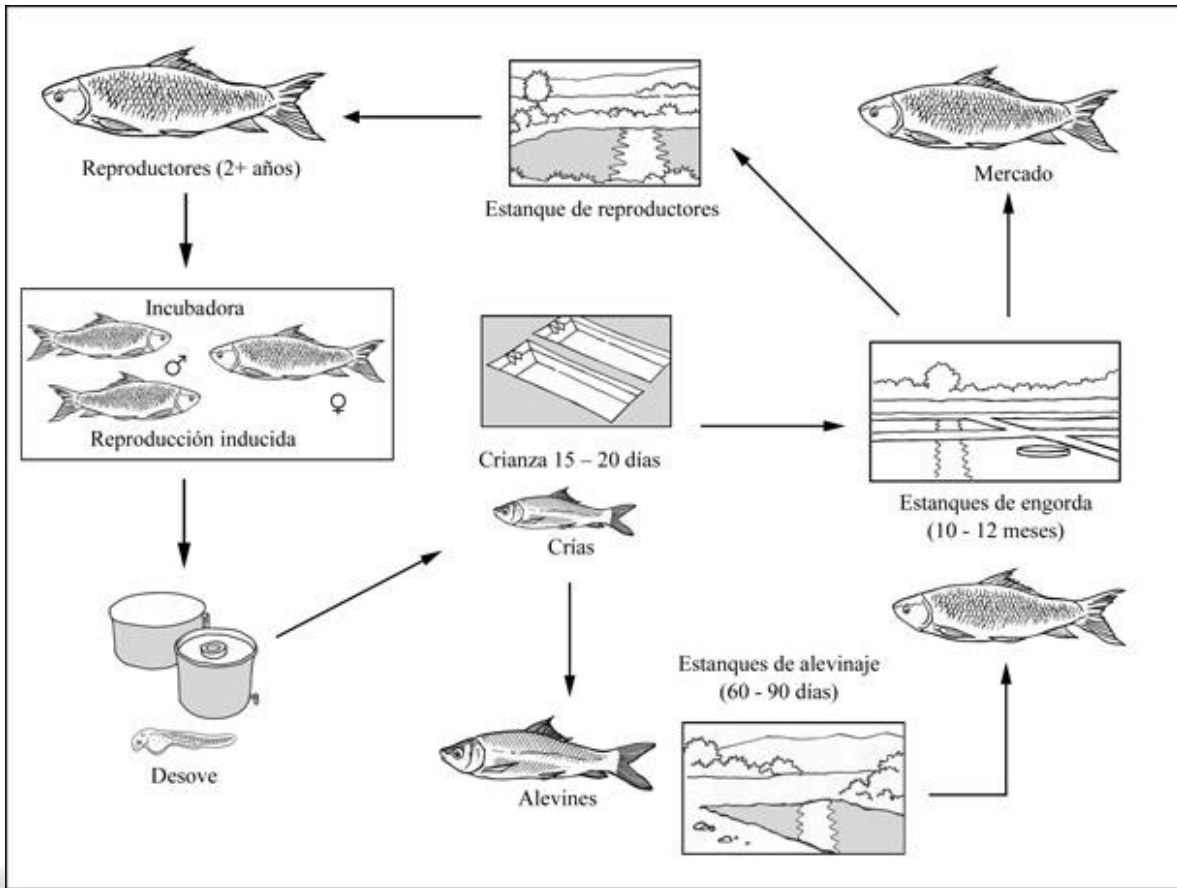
Reproductores (2+ años)

Estanque de reproductores

Mercado

Incubadora

♂

♀

Reproducción inducida

Crianza 15 – 20 días

Crías

Estanques de engorda (10 - 12 meses)

Desove

Alevines

Estanques de alevinaje (60 - 90 días)